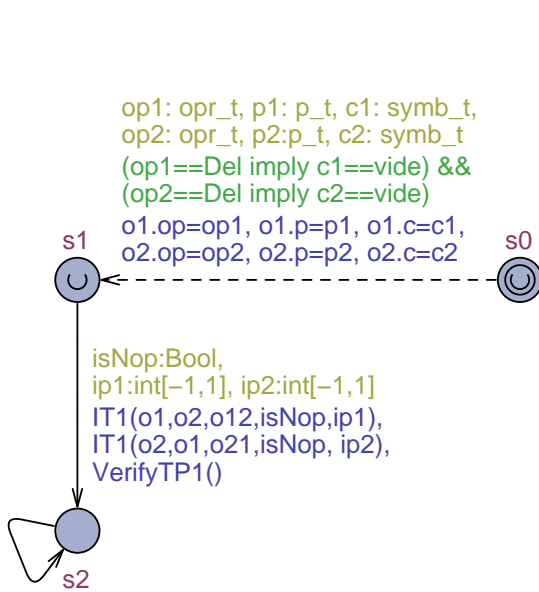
op1: opr_t, p1: p_t, c1: symb_t,
op2: opr_t, p2:p_t, c2: symb_t
(op1==Del imply c1==vide) &&
(op2==Del imply c2==vide)
o1.op=op1, o1.p=p1, o1.c=c1,
o2.op=op2, o2.p=p2, o2.c=c2

s1

s0

isNop:Bool,
ip1:int[−1,1], ip2:int[−1,1]
IT1(o1,o2,o12,isNop,ip1),
IT1(o2,o1,o21,isNop, ip2),
VerifyTP1()

s2